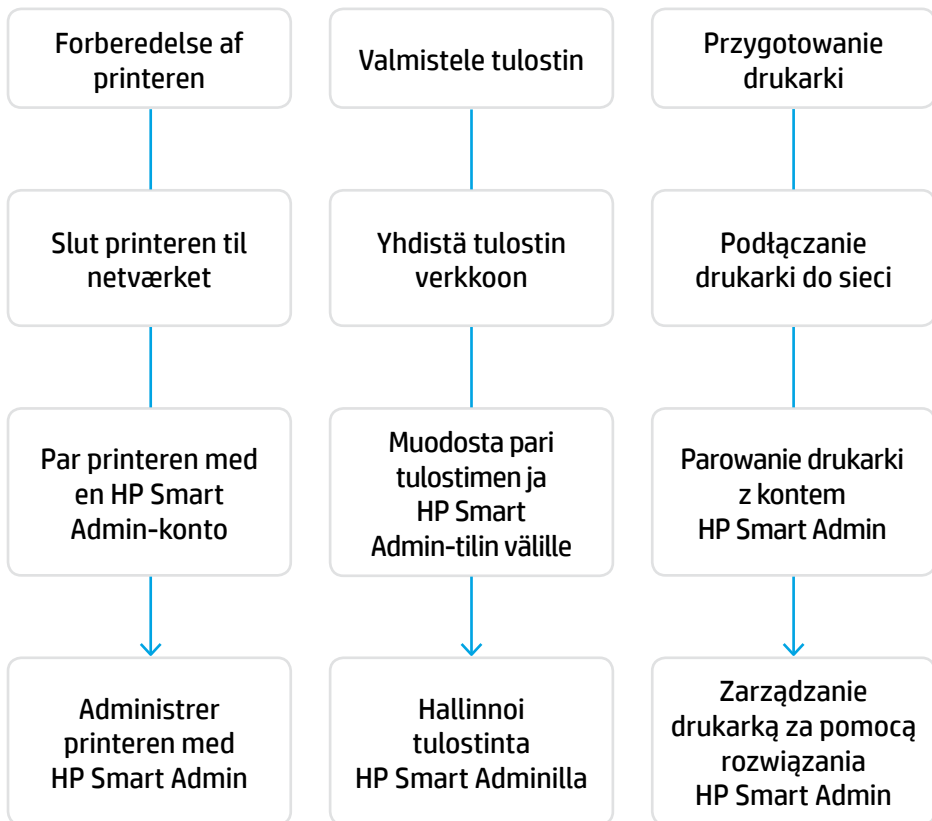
Forberedelse af printeren

Slut printeren til netværket

Par printeren med en HP Smart Admin-konto

Administrer printeren med HP Smart Admin

Valmistele tulostin

Yhdistä tulostin verkkoon

Muodosta pari tulostimen ja HP Smart Admin-tilin välille

Hallinnoi tulostinta HP Smart Adminilla

Przygotowanie drukarki

Podłączanie drukarki do sieci

Parowanie drukarki z kontem HP Smart Admin

Zarządzanie drukarką za pomocą rozwiązania HP Smart Admin